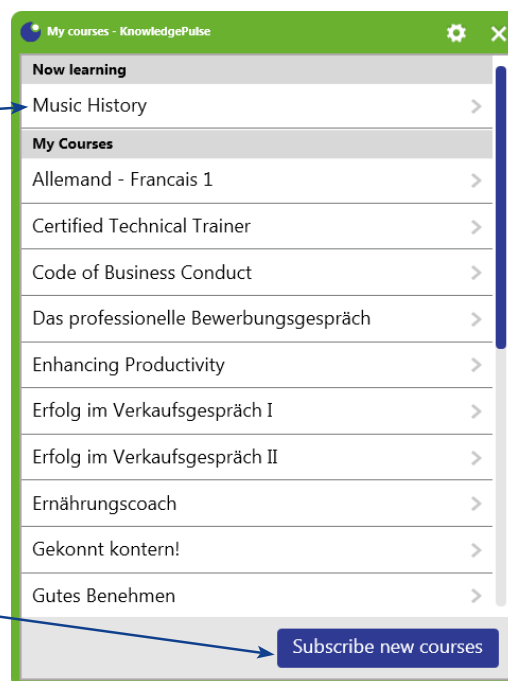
My courses - KnowledgePulse

Now learning

Music History

My Courses

Allemand - Francais 1

Certified Technical Trainer

Code of Business Conduct

Das professionelle Bewerbungsgespräch

Enhancing Productivity

Erfolg im Verkaufsgespräch I

Erfolg im Verkaufsgespräch II

Ernährungscoach

Gekonnt kontern!

Gutes Benehmen

Subscribe new courses